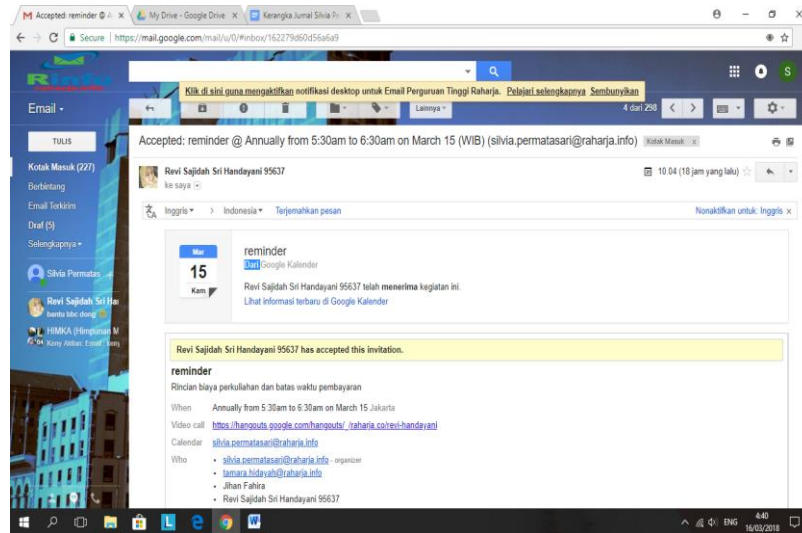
M Accepted: reminder @ A ×   My Drive - Google Drive ×   Kerangka Jurnal Silvia P ×

Secure | https://mail.google.com/mail/u/0/#inbox/162279d60d56a6a9

Klik di sini guna mengaktifkan notifikasi desktop untuk Email Perguruan Tinggi Raharja. Pelajari selengkapnya Sembunyikan

Email ▾

Lainnya ▾

4 dari 298

TULIS

Kotak Masuk (227)
Berbintang
Email Terkirim
Draf (5)
Selengkapnya ▾

Silvia Permatas

Revi Sajidah Sri Ha
bantu bbc dong

HIMKA (Himpunan M
Keny Aldian: Email: keny

Accepted: reminder @ Annually from 5:30am to 6:30am on March 15 (WIB) (silvia.permatasari@raharja.info) Kotak Masuk x

Revi Sajidah Sri Handayani 95637
ke saya

10.04 (18 jam yang lalu)

Inggris ▾ > Indonesia ▾ Terjemahkan pesan

Nonaktifkan untuk: Inggris ×

Mar
15
Kam

reminder
Dari Google Kalender

Revi Sajidah Sri Handayani 95637 telah menerima kegiatan ini.
Lihat informasi terbaru di Google Kalender

Revi Sajidah Sri Handayani 95637 has accepted this invitation.

reminder
Rincian biaya perkuliahan dan batas waktu pembayaran

When Annually from 5:30am to 6:30am on March 15 Jakarta
Video call https://hangouts.google.com/hangouts/_/raharja.co/revi-handayani
Calendar silvia.permatasari@raharja.info
Who
• silvia.permatasari@raharja.info - organizer
• tamara.hidayah@raharja.info
• Jihan Fahira
• Revi Sajidah Sri Handayani 95637

ENG 4:40 16/03/2018